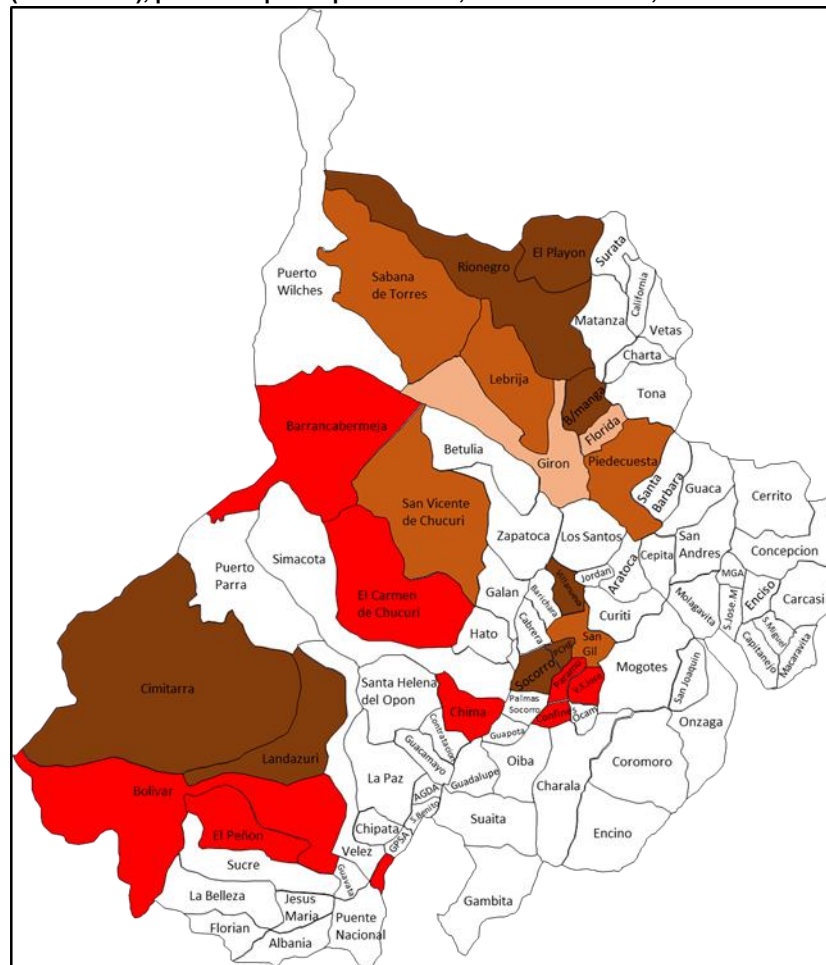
Puerto Wilches
Sabana de Torres
Rionegro
El Playon
Surata
California
Matanza
Vetas
Charta
Tona
Lebrija
B/manga
Florida
Barrancabermeja
Betulia
Giron
Piedecuesta
Santa Barbara
Guaca
Cerrito
San Vicente de Chucuri
Zapatoca
Los Santos
Cepita
San Andres
Concepcion
MGA
Enciso
Carcasi
Puerto Parra
Simacota
El Carmen de Chucuri
Galan
Villanueva
Jordan
Aratoca
Barichara
Cabrera
Curiti
Molagavita
S.Jose.M
S.Miguel
Capitanejo
Macaravita
Hato
San Gil
Pinchote
Socorro
Paramo
V.S.Jose
Mogotes
San Joaquin
Cimitarra
Santa Helena del Opon
Chima
Palmas Socorro
Confines
Ocam
Onzaga
Contratacion
Guapota
Guacamayo
Oiba
Coromoro
Landazuri
La Paz
AGDA
Guadalupe
Charala
Bolivar
El Peñon
Chipata
S.Benito
Suaita
Encino
GPSA
Velez
Sucre
Guavata
La Belleza
Jesus Maria
Puente Nacional
Gambita
Florian
Albania